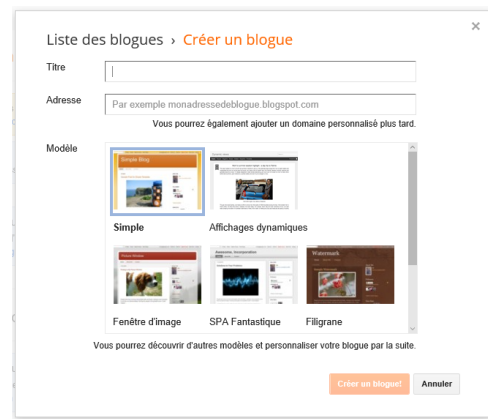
×

Liste des blogues › Créer un blogue

Titre

Adresse

Par exemple monadressedeblogue.blogspot.com

Vous pourrez également ajouter un domaine personnalisé plus tard.

Modèle

Simple Blog

Simple

Affichages dynamiques

Picture Window

Fenêtre d'image

Awesome Inc.

SPA Fantastique

Watermark

Filigrane

Vous pourrez découvrir d'autres modèles et personnaliser votre blogue par la suite.

Créer un blogue!

Annuler